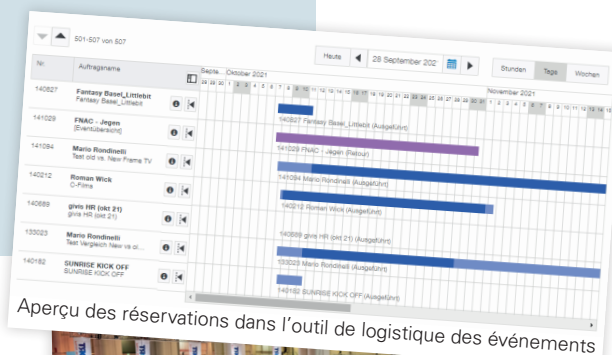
501-507 von 507

Heute | 28 September 202 | Stunden | Tage | Wochen

| Nr. | Auftragsname |
|---|---|
| 140827 | Fantasy Basel_Littlebit Fantasy Basel_Littlebit |
| 141029 | FNAC - Jegen [Eventübersicht] |
| 141094 | Mario Rondinelli Test old vs. New Frame TV |
| 140212 | Roman Wick C-Films |
| 140689 | givis HR (okt 21) givis HR (okt 21) |
| 133023 | Mario Rondinelli Test Vergleich New vs ol... |
| 140182 | SUNRISE KICK OFF SUNRISE KICK OFF |

Septe... Oktober 2021

November 2021

140827 Fantasy Basel_Littlebit (Ausgeführt)

141029 FNAC - Jegen (Retour)

141094 Mario Rondinelli (Ausgeführt)

140212 Roman Wick (Ausgeführt)

140689 givis HR (okt 21) (Ausgeführt)

133023 Mario Rondinelli (Ausgeführt)

140182 SUNRISE KICK OFF (Ausgeführt)

Aperçu des réservations dans l’outil de logistique des événements